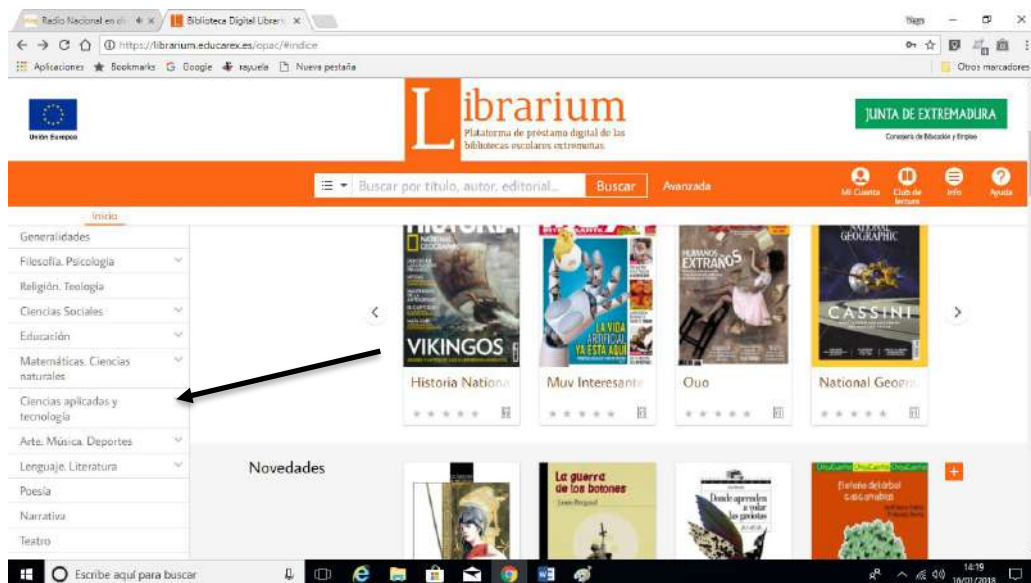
Radio Nacional en d... × Biblioteca Digital Librar... ×

Tiago

https://librarium.educarex.es/opac/#indice

Aplicaciones Bookmarks Google rayuela Nueva pestaña Otros marcadores

Unión Europea

Librarium
Plataforma de préstamo digital de las bibliotecas escolares extremeñas

JUNTA DE EXTREMADURA
Consejería de Educación y Empleo

Buscar por título, autor, editorial... Buscar Avanzada

Mi Cuenta Club de lectura Info Ayuda

Inicio
Generalidades
Filosofía. Psicología
Religión. Teología
Ciencias Sociales
Educación
Matemáticas. Ciencias naturales
Ciencias aplicadas y tecnología
Arte. Música. Deportes
Lenguaje. Literatura
Poesía
Narrativa
Teatro

HISTORIA
NATIONAL GEOGRAPHIC
VIKINGOS

LA VIDA ARTIFICIAL YA ESTÁ AQUÍ

HUMANOS EXTRAÑOS

NATIONAL GEOGRAPHIC
CASSINI

Historia Nationa
Muy Interesante
Ouo
National Geogr

Novedades

La guerra de los botones

Donde aprenden a volar las gaviotas

Fisterio del árbol

Escribe aquí para buscar

14:19
16/03/2018